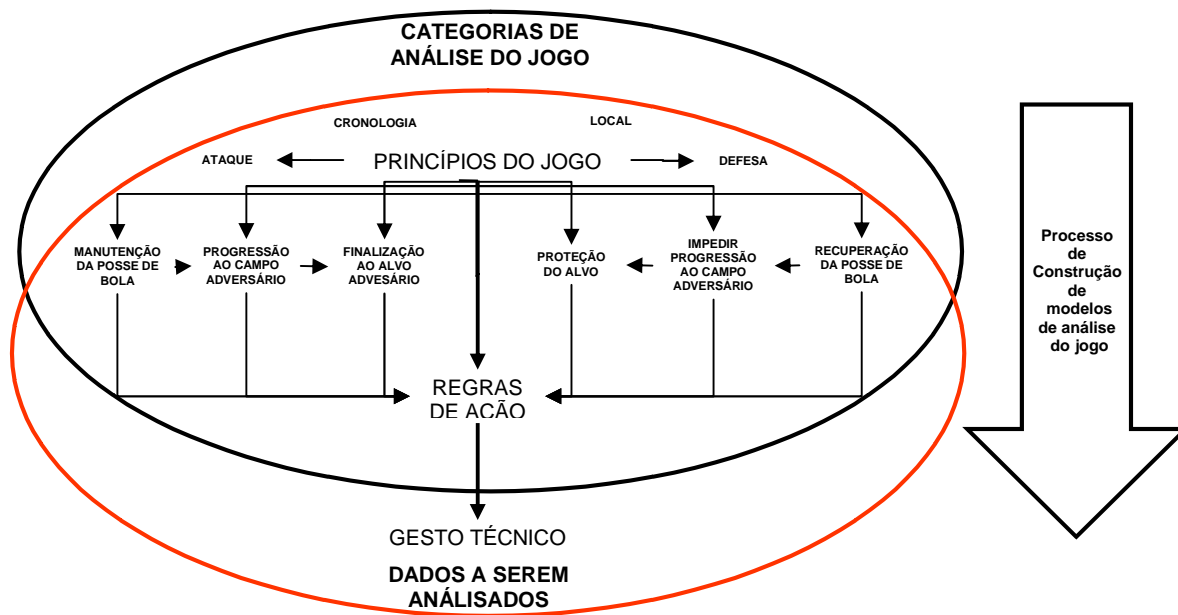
CATEGORIAS DE ANÁLISE DO JOGO

CRONOLOGIA

LOCAL

ATAQUE

PRINCÍPIOS DO JOGO

DEFESA

MANUTENÇÃO DA POSSE DE BOLA

PROGRESSÃO AO CAMPO ADVERSÁRIO

FINALIZAÇÃO AO ALVO ADVESÁRIO

PROTEÇÃO DO ALVO

IMPEDIR PROGRESSÃO AO CAMPO ADVERSÁRIO

RECUPERAÇÃO DA POSSE DE BOLA

Processo de Construção de modelos de análise do jogo

REGRAS DE AÇÃO

GESTO TÉCNICO

DADOS A SEREM ANÁLISADOS